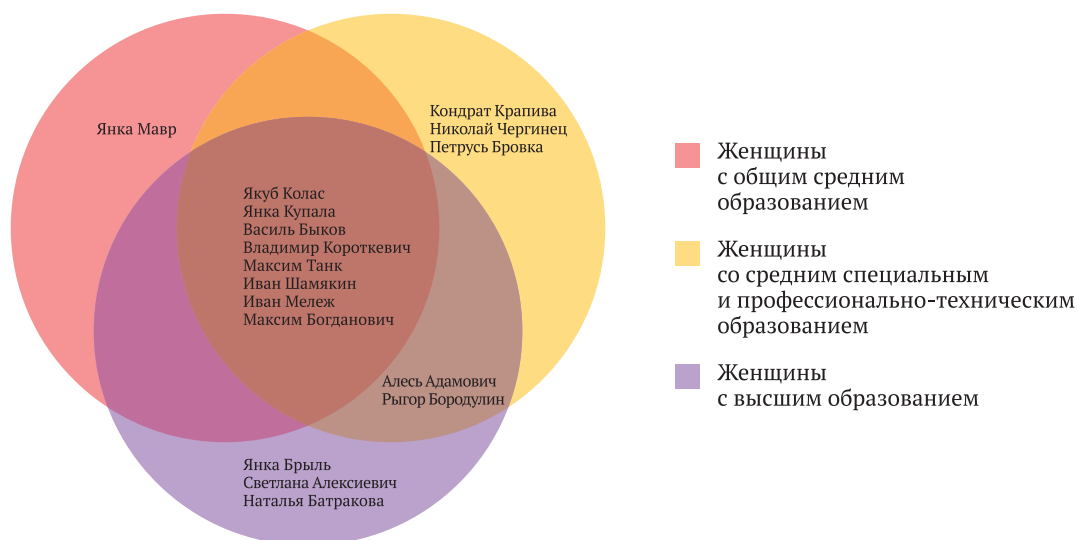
Янка Мавр

Кондрат Крапива
Николай Чергинец
Петрусь Бровка

Якуб Колас
Янка Купала
Василь Быков
Владимир Короткевич
Максим Танк
Иван Шамякин
Иван Мележ
Максим Богданович

Алесь Адамович
Рыгор Бородулин

Янка Брыль
Светлана Алексиевич
Наталья Батракова

Женщины с общим средним образованием

Женщины со средним специальным и профессионально-техническим образованием

Женщины с высшим образованием